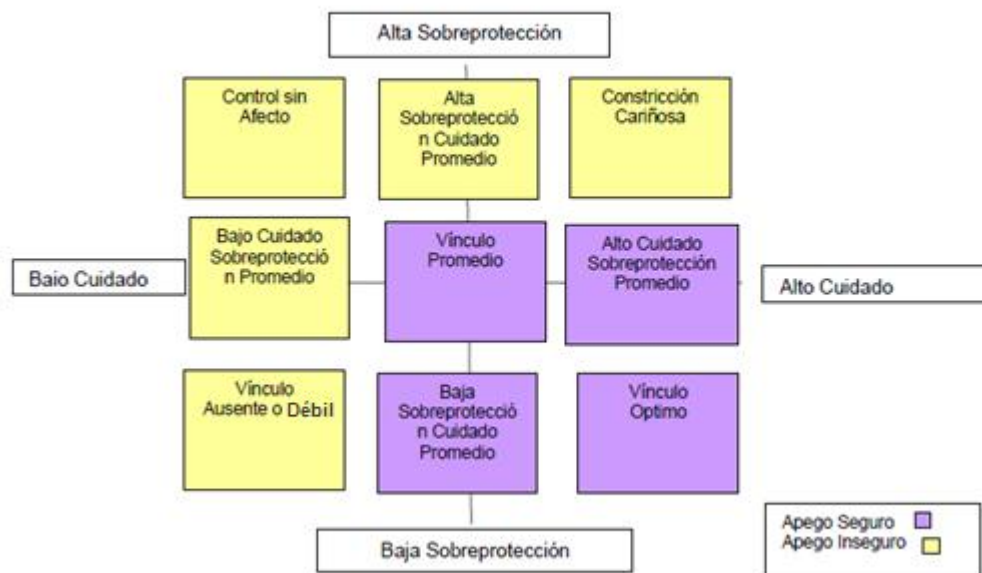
Alta Sobreprotección

Control sin Afecto

Alta Sobreprotecció n Cuidado Promedio

Constricción Cariñosa

Baio Cuidado

Bajo Cuidado Sobreprotecció n Promedio

Vínculo Promedio

Alto Cuidado Sobreprotección Promedio

Alto Cuidado

Vínculo Ausente o Débil

Baja Sobreprotecció n Cuidado Promedio

Vínculo Optimo

Baja Sobreprotección

Apego Seguro
Apego Inseguro